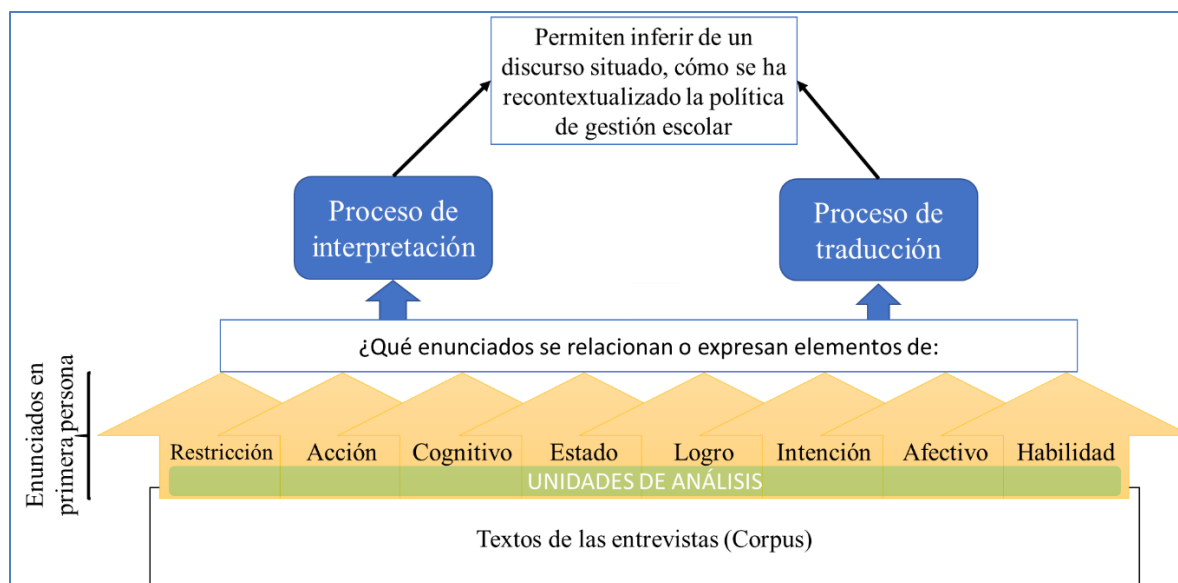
Permiten inferir de un discurso situado, cómo se ha recontextualizado la política de gestión escolar

Proceso de interpretación

Proceso de traducción

¿Qué enunciados se relacionan o expresan elementos de:

Enunciados en primera persona

Restricción

Acción

Cognitivo

Estado

Logro

Intención

Afectivo

Habilidad

UNIDADES DE ANÁLISIS

Textos de las entrevistas (Corpus)